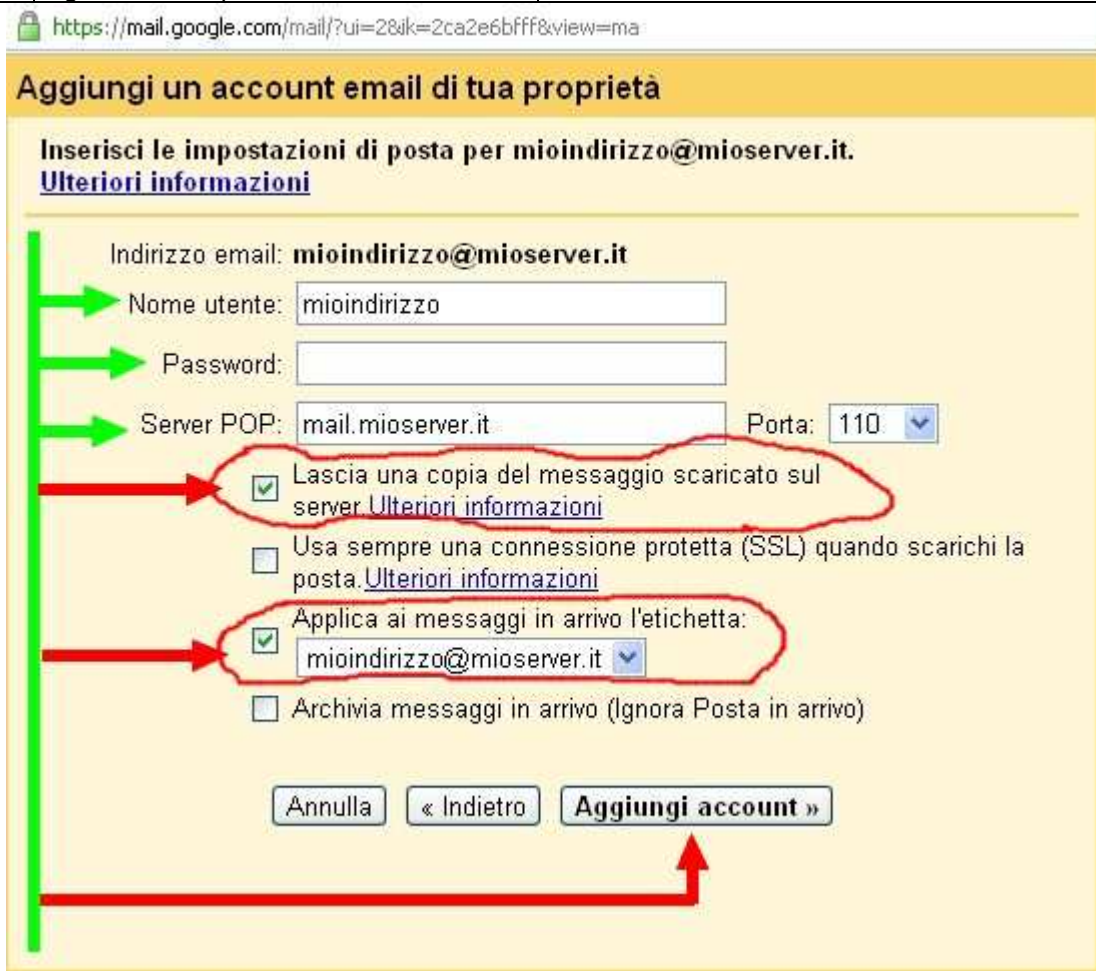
https://mail.google.com/mail/?ui=2&ik=2ca2e6bfff&view=ma

Aggiungi un account email di tua proprietà

Inserisci le impostazioni di posta per mioindirizzo@mioserver.it.
Ulteriori informazioni

Indirizzo email: mioindirizzo@mioserver.it

Nome utente: mioindirizzo

Password:

Server POP: mail.mioserver.it Porta: 110

Lascia una copia del messaggio scaricato sul server. Ulteriori informazioni

Usa sempre una connessione protetta (SSL) quando scarichi la posta. Ulteriori informazioni

Applica ai messaggi in arrivo l'etichetta:
mioindirizzo@mioserver.it

Archivia messaggi in arrivo (Ignora Posta in arrivo)

Annulla « Indietro Aggiungi account »